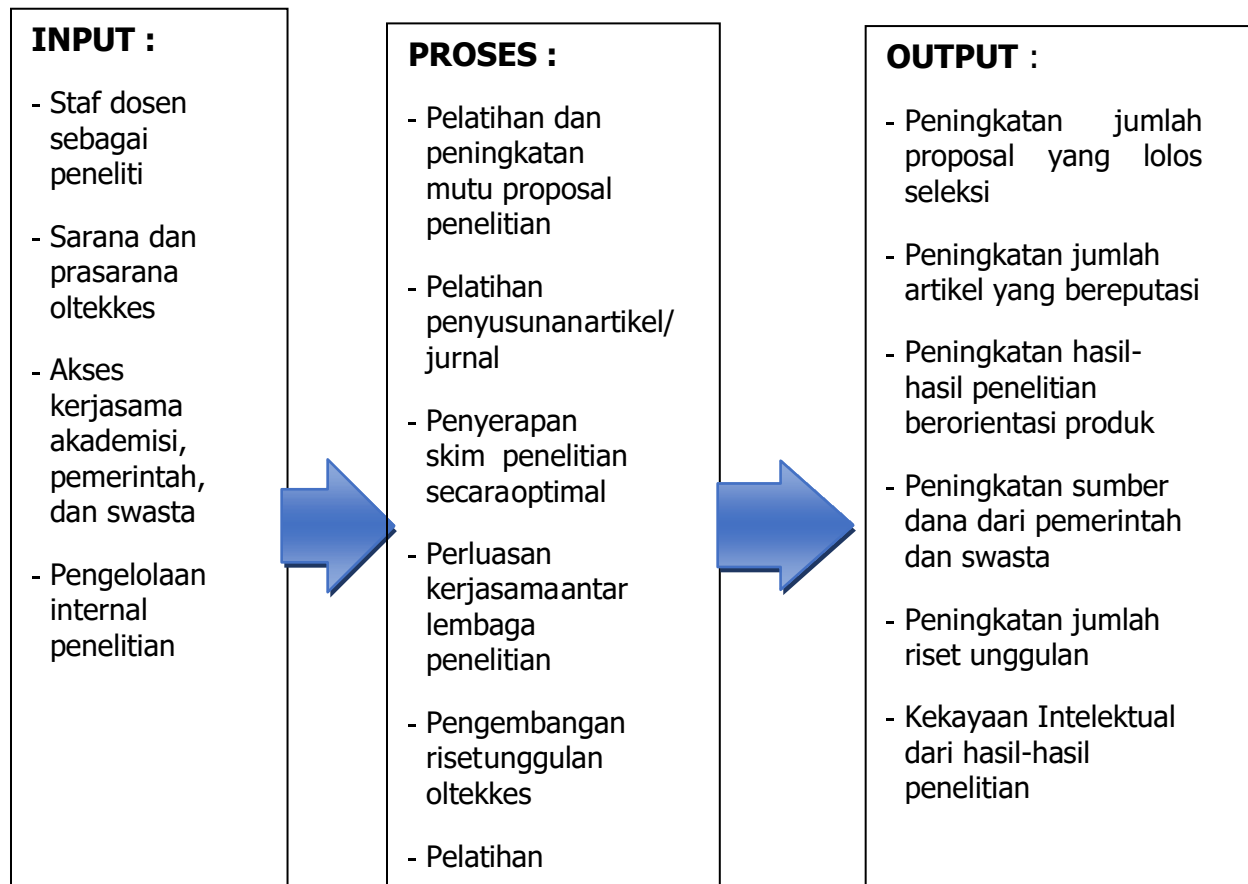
INPUT :

- Staf dosen sebagai peneliti
- Sarana dan prasarana oltekkes
- Akses kerjasama akademisi, pemerintah, dan swasta
- Pengelolaan internal penelitian

PROSES :

- Pelatihan dan peningkatan mutu proposal penelitian
- Pelatihan penyusunanartikel/ jurnal
- Penyerapan skim penelitian secaraoptimal
- Perluasan kerjasamaantar lembaga penelitian
- Pengembangan risetunggulan oltekkes
- Pelatihan

OUTPUT :

- Peningkatan jumlah proposal yang lolos seleksi
- Peningkatan jumlah artikel yang bereputasi
- Peningkatan hasil-hasil penelitian berorientasi produk
- Peningkatan sumber dana dari pemerintah dan swasta
- Peningkatan jumlah riset unggulan
- Kekayaan Intelektual dari hasil-hasil penelitian